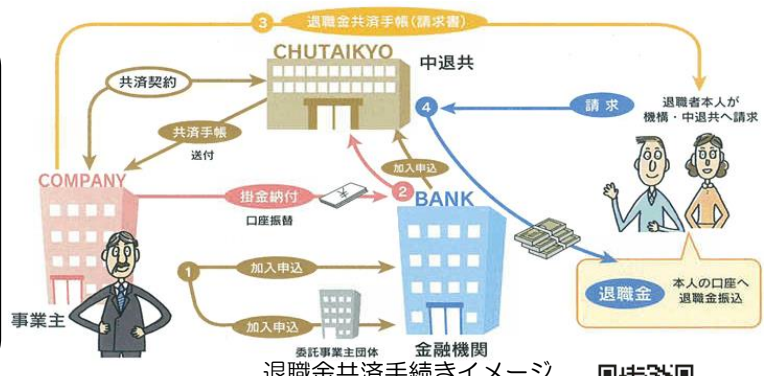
3 退職金共済手帳(請求書)

CHUTAIKYO
中退共

共済契約

共済手帳
送付

4 請求

退職者本人が
機構・中退共へ請求

COMPANY

掛金納付
口座振替

2 加入申込

BANK

1 加入申込

加入申込
委託事業主団体

事業主

金融機関

退職金
本人の口座へ
退職金振込

退職金共済手続きイメージ